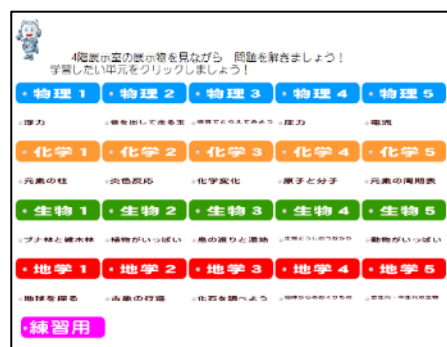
4階展示室の展示物を見ながら　問題を解きましょう！
学習したい単元をクリックしましょう！

・物理１　・物理２　・物理３　・物理４　・物理５

・浮力　・音を出して走る車　・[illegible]　・圧力　・電流

・化学１　・化学２　・化学３　・化学４　・化学５

・元素の柱　・炎色反応　・化学変化　・原子と分子　・元素の周期表

・生物１　・生物２　・生物３　・生物４　・生物５

・ブナ林と雑木林　・植物がいっぱい　・血の流れと運動　・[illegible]　・動物がいっぱい

・地学１　・地学２　・地学３　・地学４　・地学５

・地球を探る　・太陽の行進　・化石を調べよう　・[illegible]　・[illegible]

・練習用